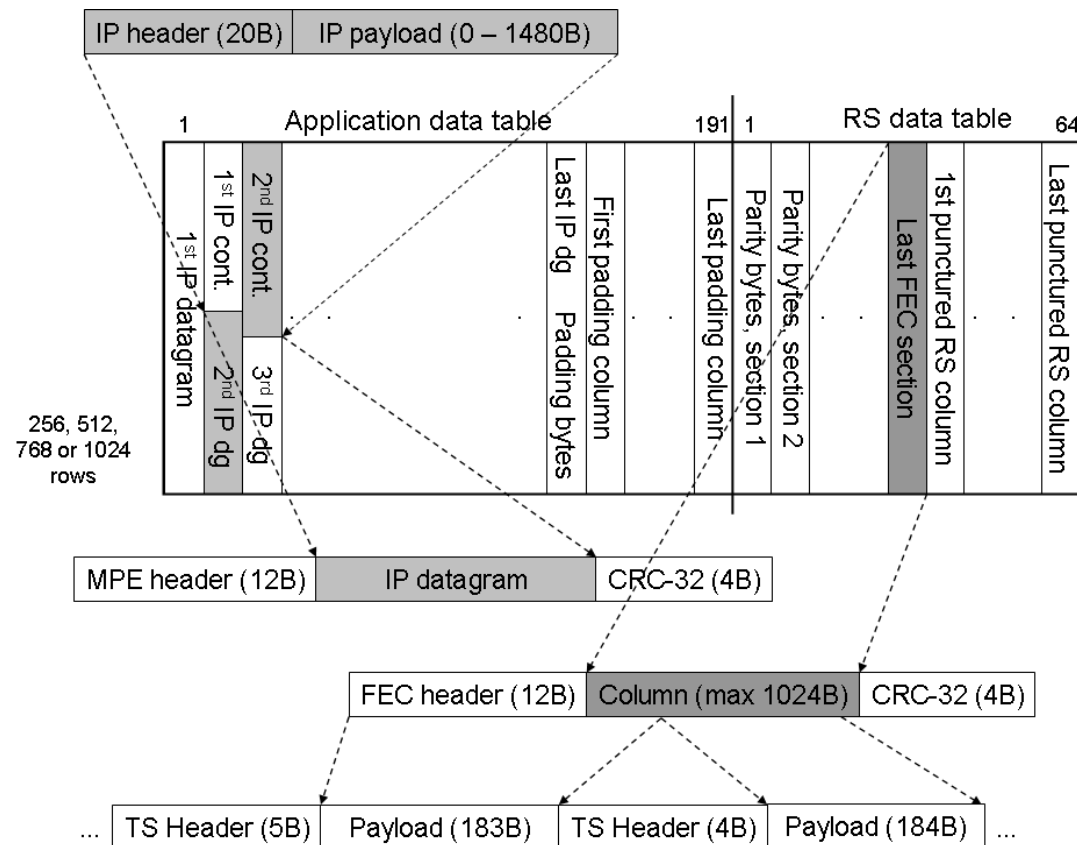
| IP header (20B) | IP payload (0 – 1480B) |
|---|---|

1 Application data table 191 1 RS data table 64

1$^{st}$ IP datagram

1$^{st}$ IP cont.

2$^{nd}$ IP dg

2$^{nd}$ IP cont.

3$^{rd}$ IP dg

. . .

Last IP dg Padding bytes

First padding column

. .

Last padding column

Parity bytes, section 1

Parity bytes, section 2

. .

Last FEC section

1st punctured RS column

. .

Last punctured RS column

256, 512, 768 or 1024 rows

| MPE header (12B) | IP datagram | CRC-32 (4B) |
|---|---|---|

| FEC header (12B) | Column (max 1024B) | CRC-32 (4B) |
|---|---|---|

| ... | TS Header (5B) | Payload (183B) | TS Header (4B) | Payload (184B) | ... |
|---|---|---|---|---|---|